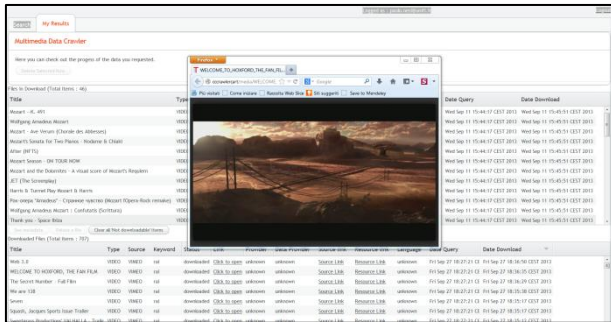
My Results

Multimedia Data Crawler

Here you can check out the progress of the data you requested.

Files In Download (Total Items : 46)

| Title | Type | Date Query | Date Download |
|---|---|---|---|
| Mozart - K. 491 | VIDEO | Wed Sep 11 15:44:17 CEST 2013 | Wed Sep 11 15:45:51 CEST 2013 |
| Wolfgang Amadeus Mozart | VIDEO | Wed Sep 11 15:44:17 CEST 2013 | Wed Sep 11 15:45:51 CEST 2013 |
| Mozart - Ave Verum (Chorale des Abbesses) | VIDEO | Wed Sep 11 15:44:17 CEST 2013 | Wed Sep 11 15:45:51 CEST 2013 |
| Mozart's Sonata for Two Pianos - Vodarev & Chaim | VIDEO | Wed Sep 11 15:44:17 CEST 2013 | Wed Sep 11 15:45:51 CEST 2013 |
| Allan (NY15) | VIDEO | Wed Sep 11 15:44:17 CEST 2013 | Wed Sep 11 15:45:51 CEST 2013 |
| Mozart Season - ON TOUR NOW | VIDEO | Wed Sep 11 15:44:17 CEST 2013 | Wed Sep 11 15:45:51 CEST 2013 |
| Mozart and the Dolomites - A visual score of Mozart's Requiem | VIDEO | Wed Sep 11 15:44:17 CEST 2013 | Wed Sep 11 15:45:51 CEST 2013 |
| JCT (The Screenplay) | VIDEO | Wed Sep 11 15:44:17 CEST 2013 | Wed Sep 11 15:45:51 CEST 2013 |
| Harris & Tunnel Play Mozart & Harris | VIDEO | Wed Sep 11 15:44:17 CEST 2013 | Wed Sep 11 15:45:51 CEST 2013 |
| Рок-опера "Моцарт" - Стрижи чувства (Mozart (Opera Rock remake) | VIDEO | Wed Sep 11 15:44:17 CEST 2013 | Wed Sep 11 15:45:51 CEST 2013 |
| Wolfgang Amadeus Mozart : Confutatis (Scriitura) | VIDEO | Wed Sep 11 15:44:17 CEST 2013 | Wed Sep 11 15:45:51 CEST 2013 |
| Thank you - Space Beba | VIDEO | Wed Sep 11 15:44:17 CEST 2013 | Wed Sep 11 15:45:51 CEST 2013 |

Clear all Not downloadable Items

Downloaded Files (Total Items : 787)

| Title | Type | Source | Keyword | Status | Link | Provider | Date Provider | Source Link | Resource Link | Language | Date Query | Date Download |
|---|---|---|---|---|---|---|---|---|---|---|---|---|
| Web 3.0 | VIDEO | VIMEO | cal | downloaded | Click to open | unknown | unknown | Source Link | Resource Link | unknown | Fri Sep 27 18:27:21 CE | Fri Sep 27 18:36:10 CEST 2013 |
| WELCOME TO MOXFORD, THE FAN FILM | VIDEO | VIMEO | cal | downloaded | Click to open | unknown | unknown | Source Link | Resource Link | unknown | Fri Sep 27 18:27:21 CE | Fri Sep 27 18:36:25 CEST 2013 |
| The Secret Number - Full Film | VIDEO | VIMEO | cal | downloaded | Click to open | unknown | unknown | Source Link | Resource Link | unknown | Fri Sep 27 18:27:21 CE | Fri Sep 27 18:36:29 CEST 2013 |
| We are 138 | VIDEO | VIMEO | cal | downloaded | Click to open | unknown | unknown | Source Link | Resource Link | unknown | Fri Sep 27 18:27:21 CE | Fri Sep 27 18:35:38 CEST 2013 |
| Seven | VIDEO | VIMEO | cal | downloaded | Click to open | unknown | unknown | Source Link | Resource Link | unknown | Fri Sep 27 18:27:21 CE | Fri Sep 27 18:35:17 CEST 2013 |
| Squash, Jacques Sports Issue Trailer | VIDEO | VIMEO | cal | downloaded | Click to open | unknown | unknown | Source Link | Resource Link | unknown | Fri Sep 27 18:27:21 CE | Fri Sep 27 18:35:17 CEST 2013 |

Firefox
WELCOME_TO_MOXFORD_THE_FAN_FIL...
Google
Più visitati | Come iniziare | Raccolta Web Slice | Siti suggeriti | Save to Mendeley